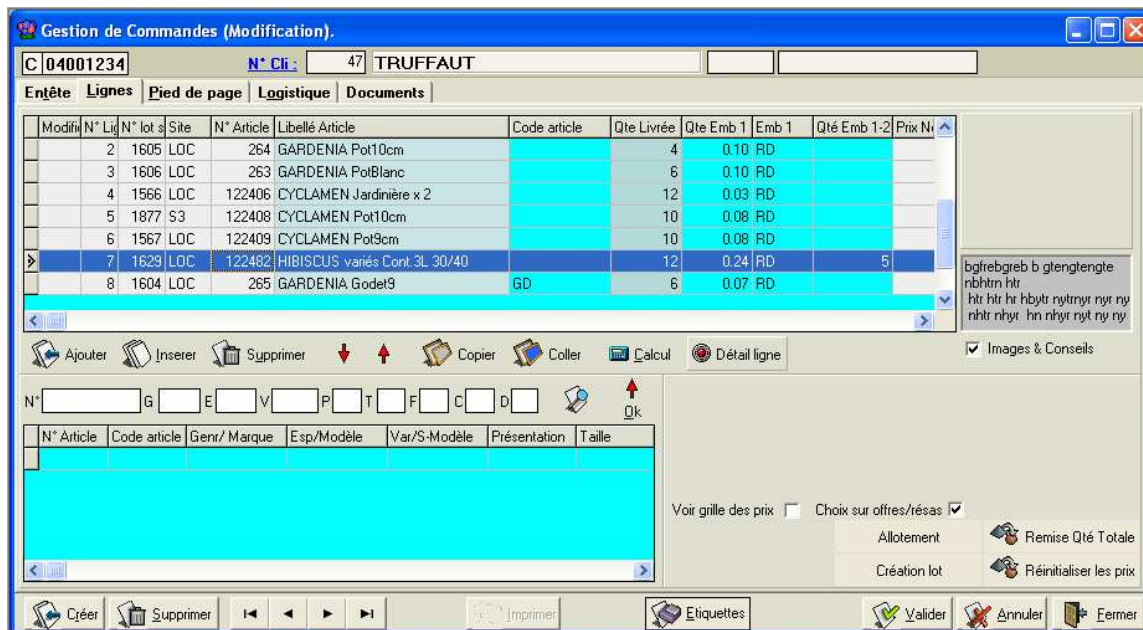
Gestion de Commandes (Modification).

C 04001234 N° Cli : 47 TRUFFAUT

Entête Lignes Pied de page Logistique Documents

| Modifi | N° Lig | N° lot s | Site | N° Article | Libellé Article | Code article | Qte Livrée | Qte Emb 1 | Emb 1 | Qté Emb 1-2 | Prix N |
|---|---|---|---|---|---|---|---|---|---|---|---|
| | 2 | 1605 | LOC | 264 | GARDENIA Pot10cm | | 4 | 0.10 | RD | | |
| | 3 | 1606 | LOC | 263 | GARDENIA PotBlanc | | 6 | 0.10 | RD | | |
| | 4 | 1566 | LOC | 122406 | CYCLAMEN Jardinière x 2 | | 12 | 0.03 | RD | | |
| | 5 | 1877 | S3 | 122408 | CYCLAMEN Pot10cm | | 10 | 0.08 | RD | | |
| | 6 | 1567 | LOC | 122409 | CYCLAMEN Pot9cm | | 10 | 0.08 | RD | | |
| | 7 | 1629 | LOC | 122482 | HIBISCUS variés Cont.3L 30/40 | | 12 | 0.24 | RD | 5 | |
| | 8 | 1604 | LOC | 265 | GARDENIA Godet9 | GD | 6 | 0.07 | RD | | |

bgfrebgreb b gtengtengte nbhtrn htr htr htr hr hbytr nytrnyr nyr ny nhtr nhyr hn nhyr nyt ny ny

Ajouter Inserer Supprimer Copier Coller Calcul Détail ligne

Images & Conseils

N° G E V P T F C D Ok

| N° Article | Code article | Genr/ Marque | Esp/Modèle | Var/S-Modèle | Présentation | Taille |
|---|---|---|---|---|---|---|
| | | | | | | |

Voir grille des prix Choix sur offres/résas

Allotement Remise Qté Totale

Création lot Réinitialiser les prix

Créer Supprimer Imprimer Etiquettes Valider Annuler Fermer